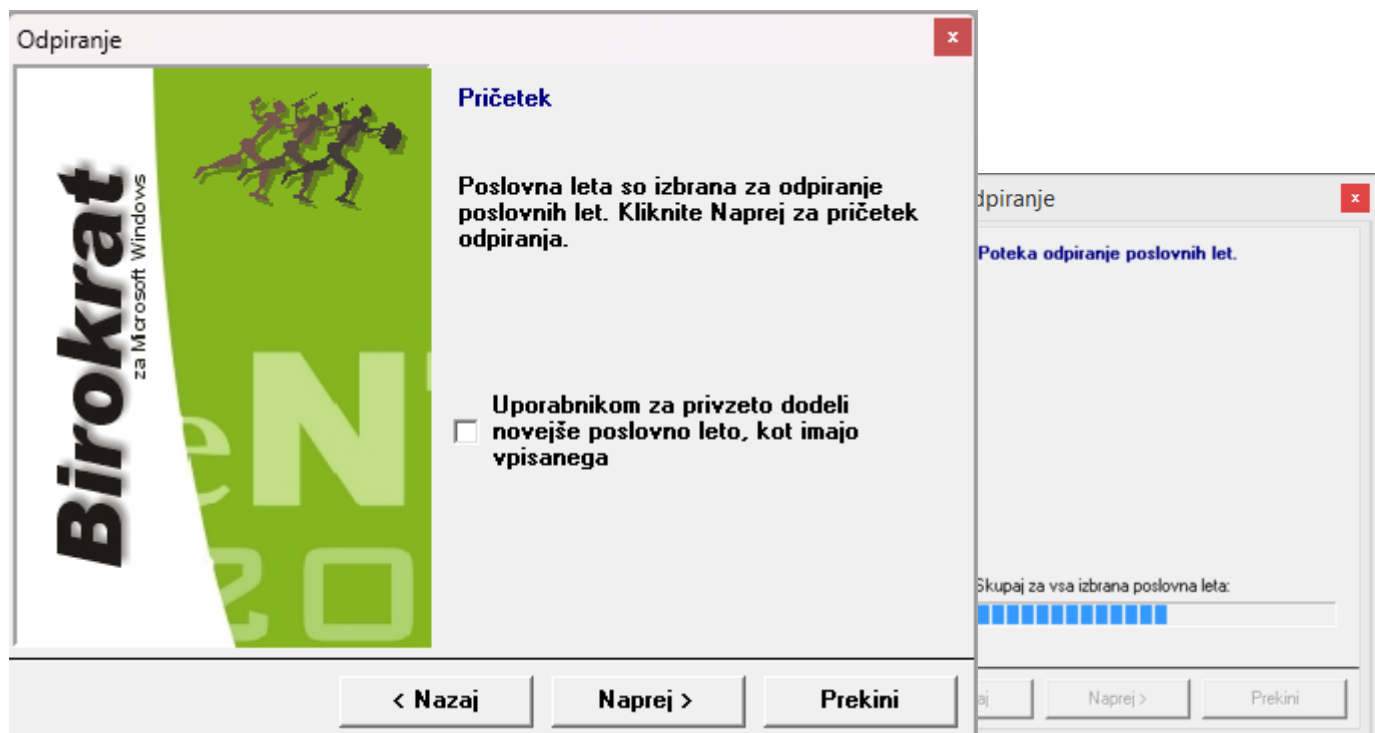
Odpiranje

Birokrat
za Microsoft Windows

eN
20

Pričetek

Poslovna leta so izbrana za odpiranje poslovnih let. Kliknite Naprej za pričetek odpiranja.

Uporabnikom za privzeto dodeli novejše poslovno leto, kot imajo vpisanega

< Nazaj
Naprej >
Prekini

dpiranje

Poteka odpiranje poslovnih let.

Skupaj za vsa izbrana poslovna leta:

aj
Naprej >
Prekini